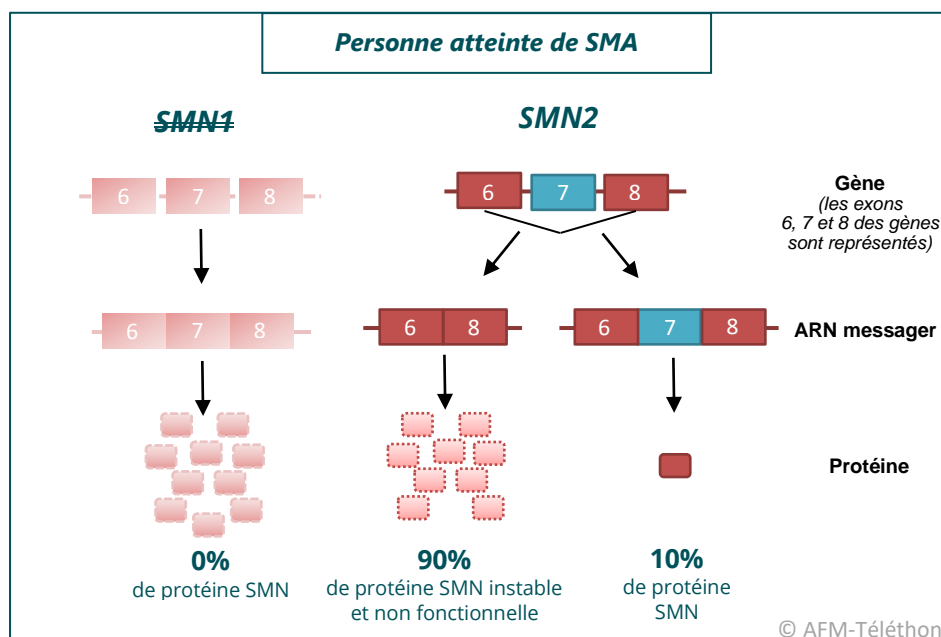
Personne atteinte de SMA

SMN1

SMN2

6 7 8

6 7 8

Gène
(les exons 6, 7 et 8 des gènes sont représentés)

6 7 8

6 8

6 7 8

ARN messager

Protéine

0%
de protéine SMN

90%
de protéine SMN instable et non fonctionnelle

10%
de protéine SMN

© AFM-Téléthon